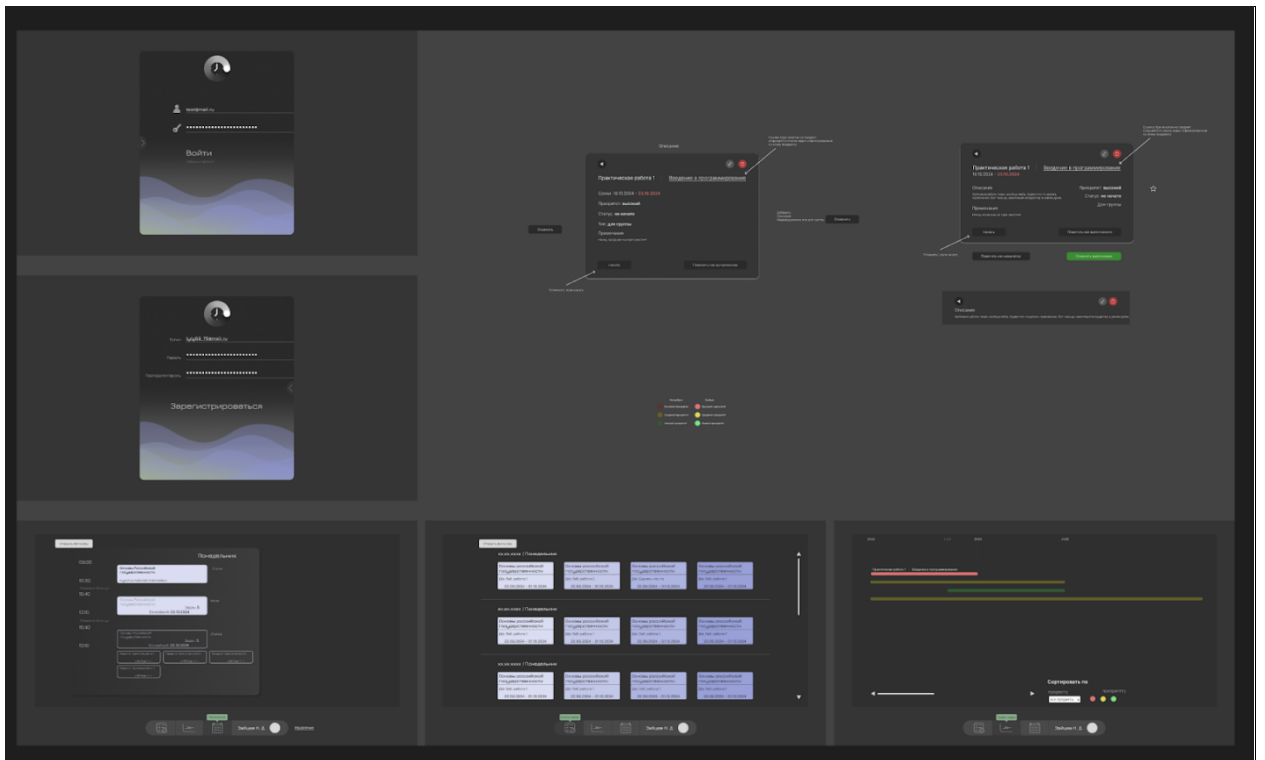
test@mail.ru

Войти

Почта
1qq54.7@mail.ru
Пароль
Повторите пароль

Зарегистрироваться

Описание

Практическая работа 1
Введение в программирование
Сроки: 10.10.2024 - 22.10.2024
Приоритет: высокий
Статус: не начата
Тип: для группы
Примечание

Начать
Перейти к задачам
Отменить

Практическая работа 1
10.10.2024 - 22.10.2024
Введение в программирование
Описание
Приоритет: высокий
Статус: не начата
Для группы
Примечание
Начать
Перейти к выполнению
Отметить как выполнено
Описание

Понедельник
10:00
10:30
10:40
12:00
12:10
13:10
Основы Российской государственности

xx.xx.xxxx / Понедельник
Основы российской государственности
xx.xx.xxxx / Понедельник
xx.xx.xxxx / Понедельник

Практическая работа 1
Введение в программирование

Сортировать по

Зайцев Н. Д.
Зайцев Н. Д.
Зайцев Н. Д.